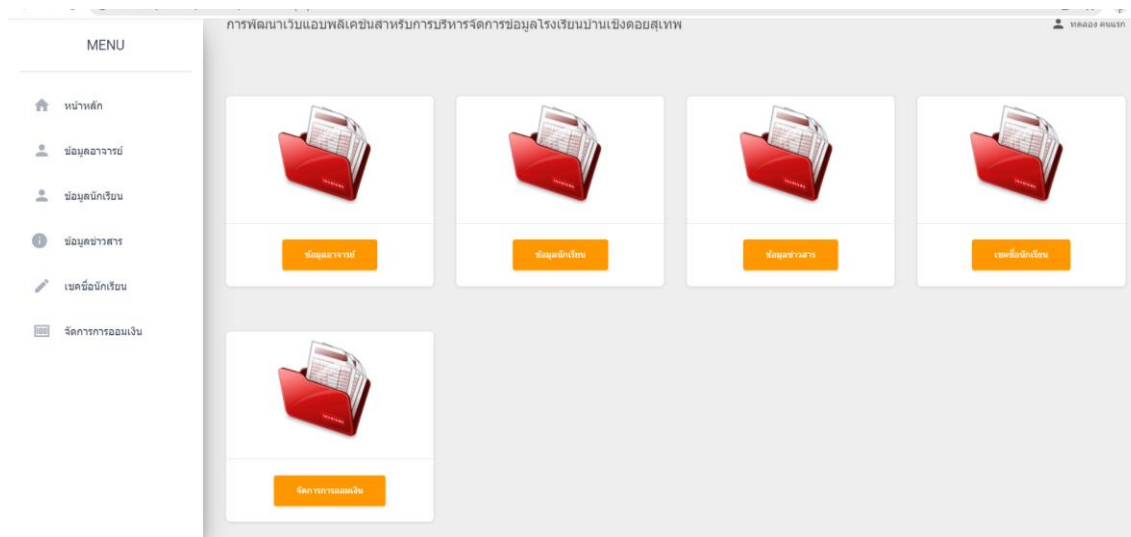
การพัฒนาเว็บแอปพลิเคชันสำหรับการบริหารจัดการข้อมูลโรงเรียนบ้านเชิงดอยสุเทพ

ทดลอง คนแรก

MENU

หน้าหลัก

ข้อมูลอาจารย์

ข้อมูลนักเรียน

ข้อมูลข่าวสาร

เชคชื่อนักเรียน

จัดการการออมเงิน

ข้อมูลอาจารย์

ข้อมูลนักเรียน

ข้อมูลข่าวสาร

เชคชื่อนักเรียน

จัดการการออมเงิน